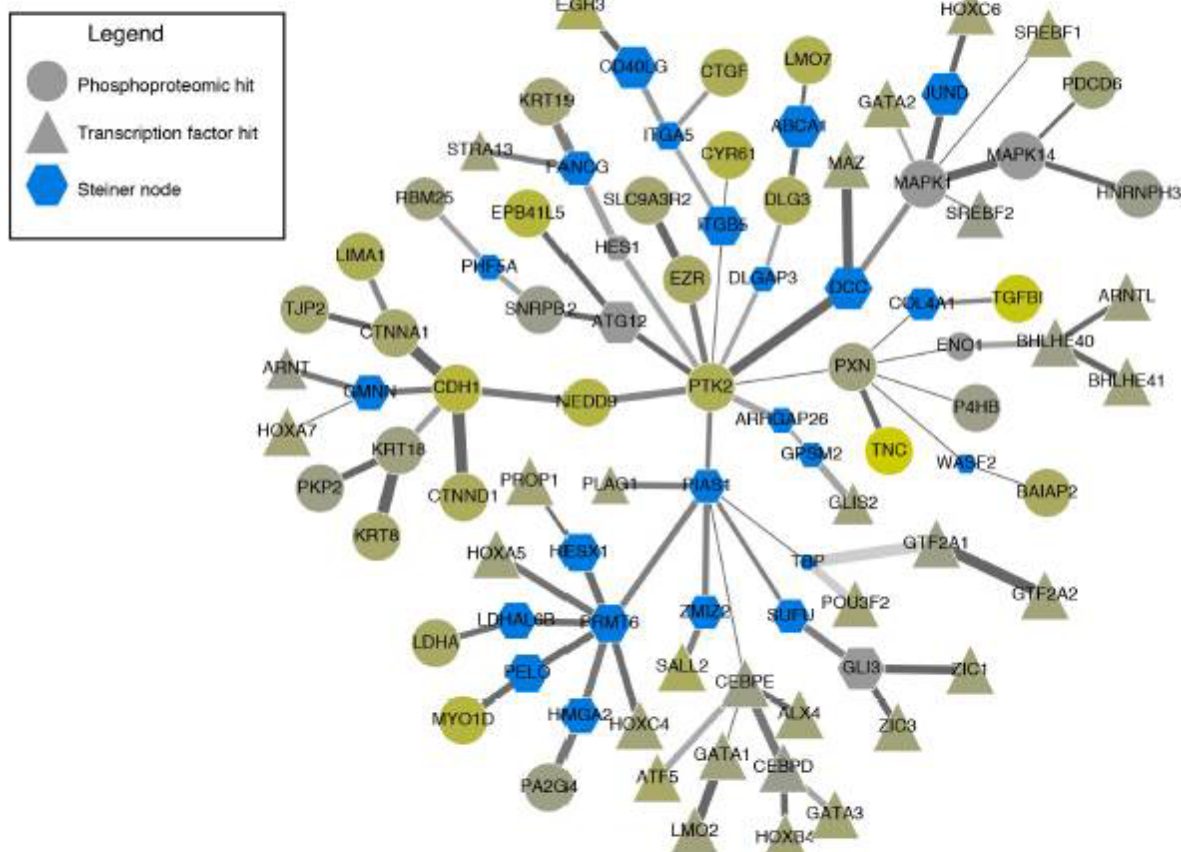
Legend
Phosphoproteomic hit
Transcription factor hit
Steiner node

EGR3
HOXC6
SREBF1
CD40LG
CTGF
LMO7
JUND
PDCD6
KRT19
GATA2
ITGA5
ABCA1
STRA13
FANCG
CYR61
MAZ
MAPK14
MAPK1
HNRNPH3
SLC9A3R2
RBM25
EPB41L5
DLG3
SREBF2
HES1
ITGB5
LIMA1
PHF5A
EZR
DLGAP3
DCC
ARNTL
COL4A1
TGFBI
TJP2
SNRPB2
ATG12
CTNNA1
ENO1
BHLHE40
ARNT
PXN
BHLHE41
GMNN
CDH1
NEDD9
PTK2
HOXA7
P4HB
ARHGAP26
KRT18
GPSM2
TNC
WASF2
PROP1
PKP2
CTNND1
PLAG1
PIAS1
BAIAP2
GLIS2
KRT8
HOXA5
HESX1
GTF2A1
TBP
POU3F2
GTF2A2
LDHAL6B
PRMT6
ZMIZ2
SUFU
LDHA
SALL2
GLI3
ZIC1
PELO
CEBPE
MYO1D
HMGA2
HOXC4
ALX4
ZIC3
GATA1
CEBPD
ATF5
PA2G4
GATA3
LMO2
HOXB4